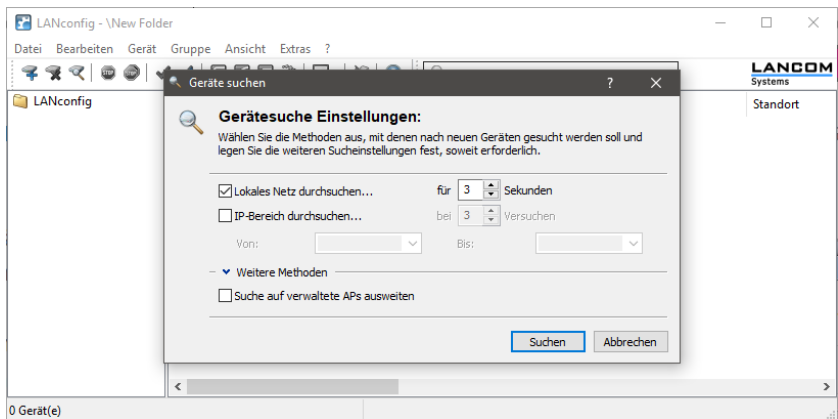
LANconfig - \New Folder

Datei Bearbeiten Gerät Gruppe Ansicht Extras ?

LANCOM Systems

LANconfig

Standort

Geräte suchen ? ✕

Gerätesuche Einstellungen:

Wählen Sie die Methoden aus, mit denen nach neuen Geräten gesucht werden soll und legen Sie die weiteren Sucheinstellungen fest, soweit erforderlich.

☑ Lokales Netz durchsuchen... für 3 Sekunden

☐ IP-Bereich durchsuchen... bei 3 Versuchen

Von: Bis:

Weitere Methoden

☐ Suche auf verwaltete APs ausweiten

Suchen Abbrechen

0 Gerät(e)